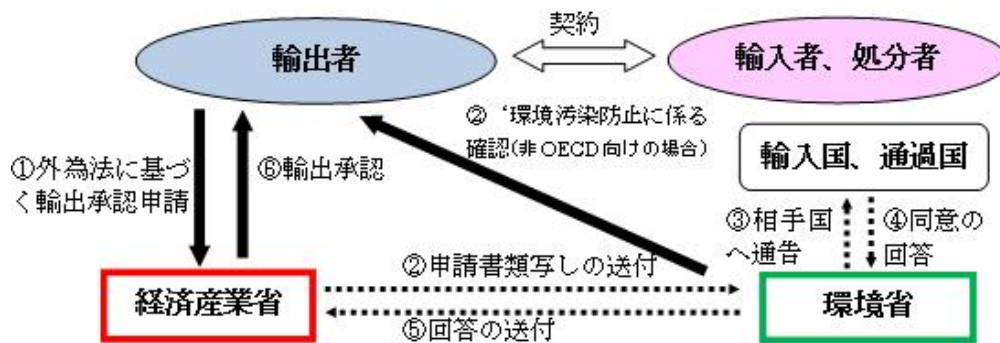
契約

輸出者

輸入者、処分者

①外為法に基づく輸出承認申請

⑥輸出承認

②'環境汚染防止に係る確認(非OECD向けの場合)

輸入国、通過国

③相手国へ通告

④同意の回答

②申請書類写しの送付

⑤回答の送付

経済産業省

環境省